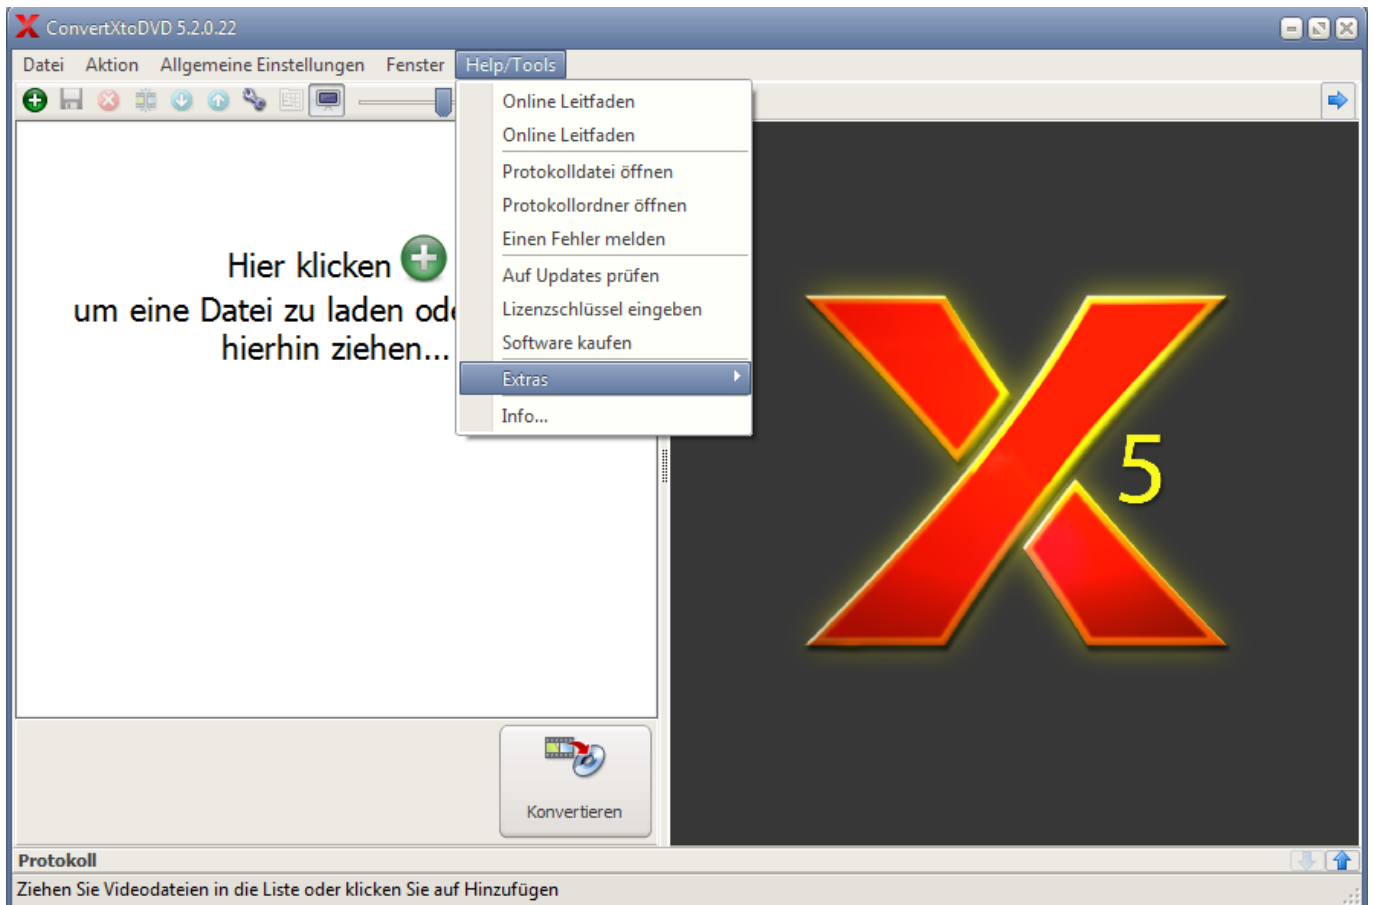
ConvertXtoDVD 5.2.0.22

Datei Aktion Allgemeine Einstellungen Fenster Help/Tools

Online Leitfaden
Online Leitfaden
Protokolldatei öffnen
Protokollordner öffnen
Einen Fehler melden
Auf Updates prüfen
Lizenzschlüssel eingeben
Software kaufen
Extras
Info...

Hier klicken
um eine Datei zu laden od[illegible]
hierhin ziehen...

5

Konvertieren

Protokoll

Ziehen Sie Videodateien in die Liste oder klicken Sie auf Hinzufügen